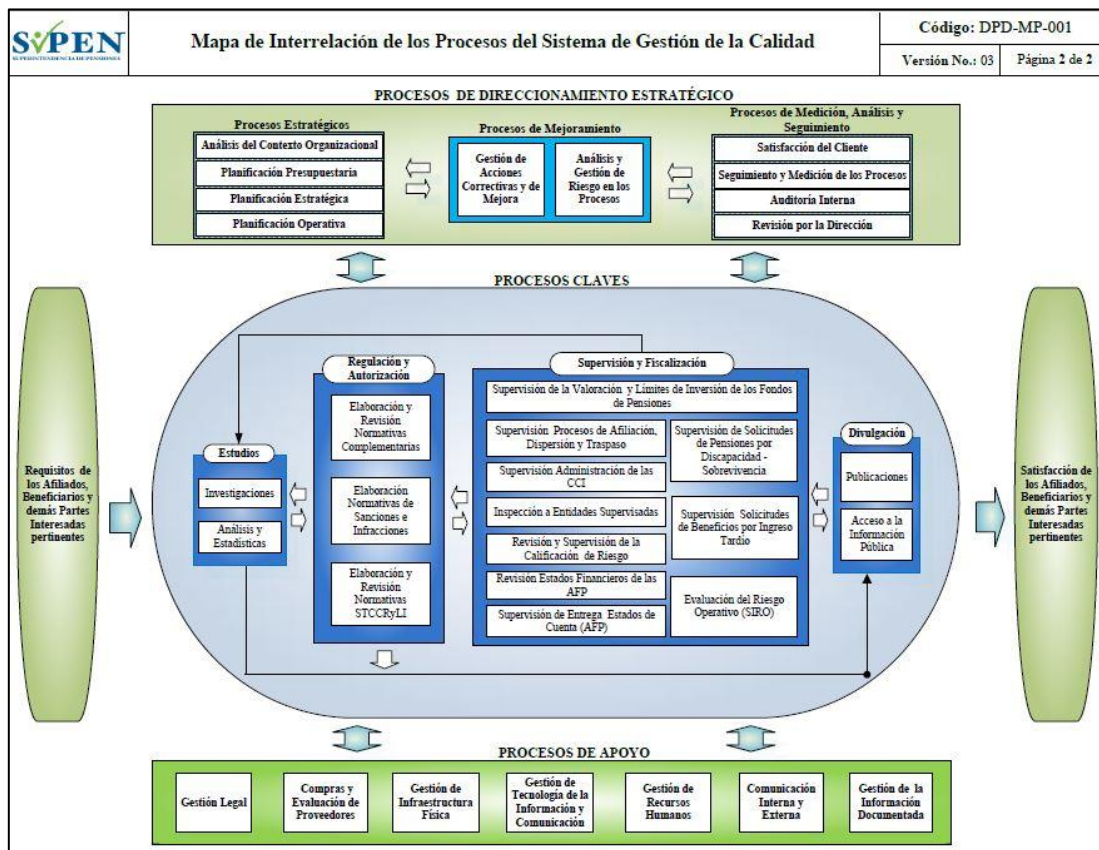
SIPEN
SUPERINTENDENCIA DE PENSIONES

Mapa de Interrelación de los Procesos del Sistema de Gestión de la Calidad

Código: DPD-MP-001

Versión No.: 03

Página 2 de 2

PROCESOS DE DIRECCIONAMIENTO ESTRATÉGICO

Procesos Estratégicos

Análisis del Contexto Organizacional

Planificación Presupuestaria

Planificación Estratégica

Planificación Operativa

Procesos de Mejoramiento

Gestión de Acciones Correctivas y de Mejora

Análisis y Gestión de Riesgo en los Procesos

Procesos de Medición, Análisis y Seguimiento

Satisfacción del Cliente

Seguimiento y Medición de los Procesos

Auditoría Interna

Revisión por la Dirección

PROCESOS CLAVES

Requisitos de los Afiliados, Beneficiarios y demás Partes Interesadas pertinentes

Estudios

Investigaciones

Análisis y Estadísticas

Regulación y Autorización

Elaboración y Revisión Normativas Complementarias

Elaboración Normativas de Sanciones e Infracciones

Elaboración y Revisión Normativas STCCRyLI

Supervisión y Fiscalización

Supervisión de la Valoración y Límites de Inversión de los Fondos de Pensiones

Supervisión Procesos de Afiliación, Dispersión y Traspaso

Supervisión de Solicitudes de Pensiones por Discapacidad - Sobrevivencia

Supervisión Administración de las CCI

Inspección a Entidades Supervisadas

Supervisión Solicitudes de Beneficios por Ingreso Tardío

Revisión y Supervisión de la Calificación de Riesgo

Revisión Estados Financieros de las AFP

Supervisión de Entrega Estados de Cuenta (AFP)

Evaluación del Riesgo Operativo (SIRO)

Divulgación

Publicaciones

Acceso a la Información Pública

Satisfacción de los Afiliados, Beneficiarios y demás Partes Interesadas pertinentes

PROCESOS DE APOYO

Gestión Legal

Compras y Evaluación de Proveedores

Gestión de Infraestructura Física

Gestión de Tecnología de la Información y Comunicación

Gestión de Recursos Humanos

Comunicación Interna y Externa

Gestión de la Información Documentada